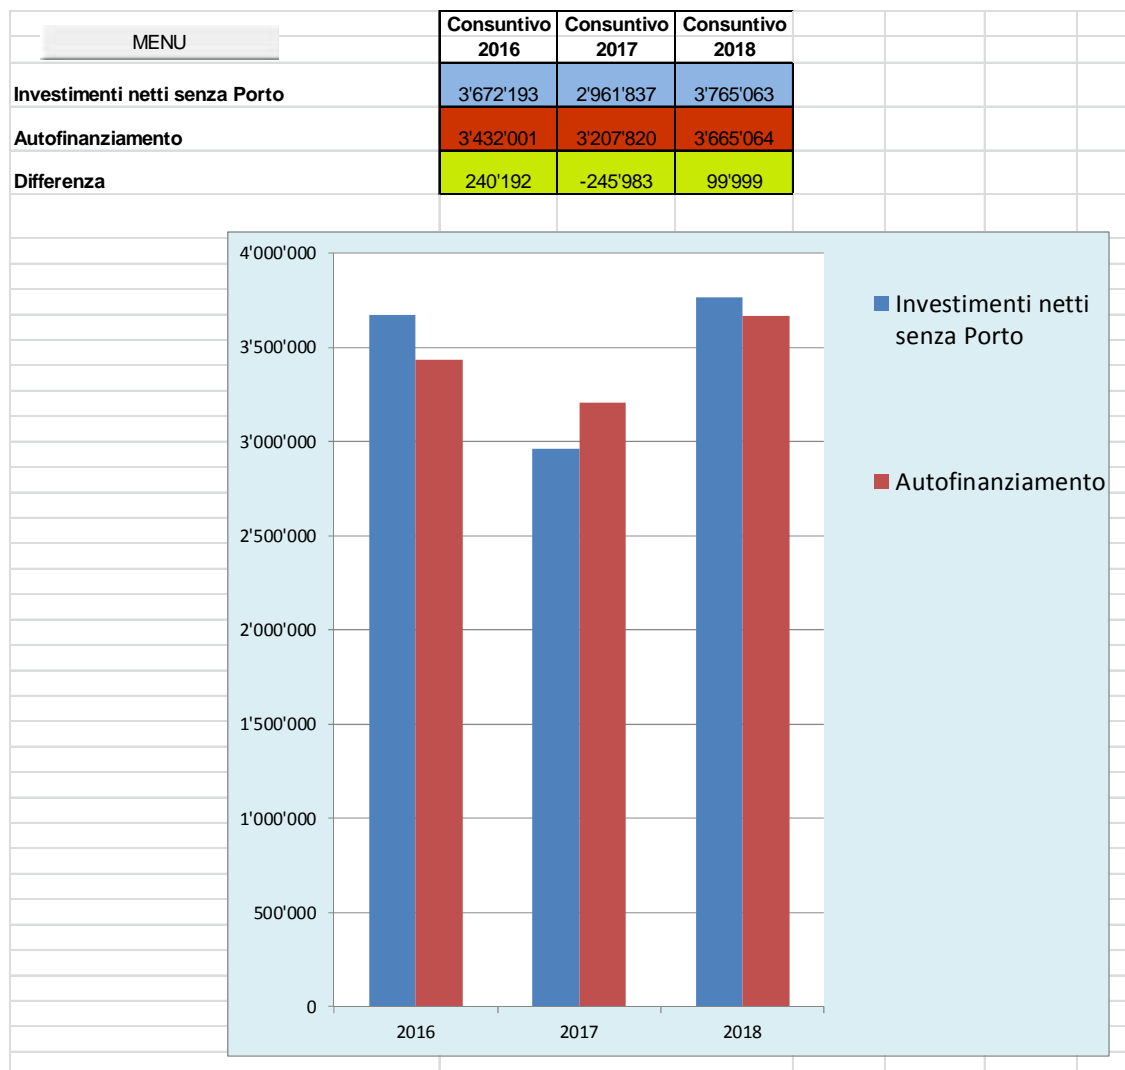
MENU

| | Consuntivo 2016 | Consuntivo 2017 | Consuntivo 2018 |
|---|---|---|---|
| Investimenti netti senza Porto | 3'672'193 | 2'961'837 | 3'765'063 |
| Autofinanziamento | 3'432'001 | 3'207'820 | 3'665'064 |
| Differenza | 240'192 | -245'983 | 99'999 |

4'000'000
3'500'000
3'000'000
2'500'000
2'000'000
1'500'000
1'000'000
500'000
0

2016
2017
2018

Investimenti netti senza Porto
Autofinanziamento